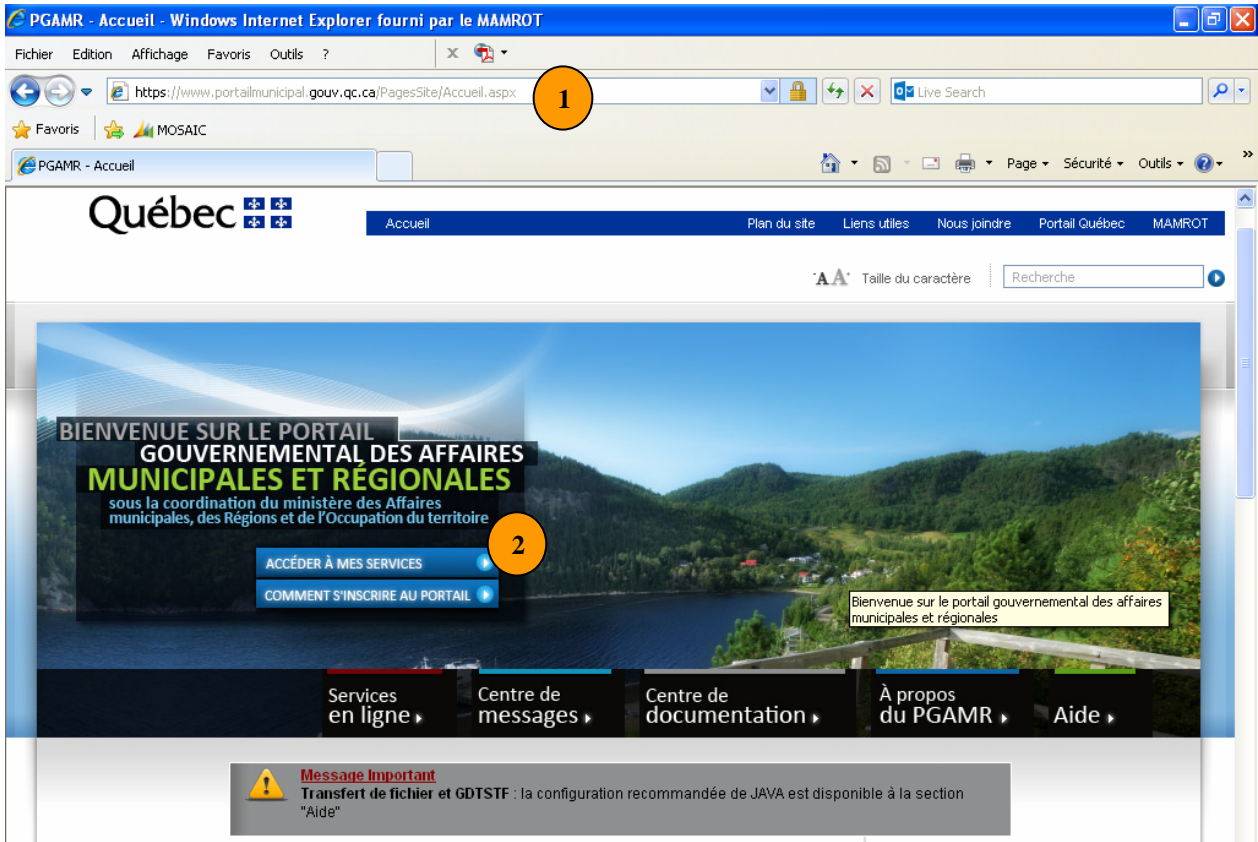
PGAMR - Accueil - Windows Internet Explorer fourni par le MAMROT

Fichier Edition Affichage Favoris Outils ?

https://www.portailmunicipal.gouv.qc.ca/PagesSite/Accueil.aspx

1

Live Search

Favoris MOSAIC

PGAMR - Accueil

Page Sécurité Outils

Québec

Accueil Plan du site Liens utiles Nous joindre Portail Québec MAMROT

AA Taille du caractère Recherche

BIENVENUE SUR LE PORTAIL GOUVERNEMENTAL DES AFFAIRES MUNICIPALES ET RÉGIONALES

sous la coordination du ministère des Affaires municipales, des Régions et de l'Occupation du territoire

2

ACCÉDER À MES SERVICES

COMMENT S'INSCRIRE AU PORTAIL

Bienvenue sur le portail gouvernemental des affaires municipales et régionales

Services en ligne

Centre de messages

Centre de documentation

À propos du PGAMR

Aide

Message Important

Transfert de fichier et GDTSTF : la configuration recommandée de JAVA est disponible à la section "Aide"